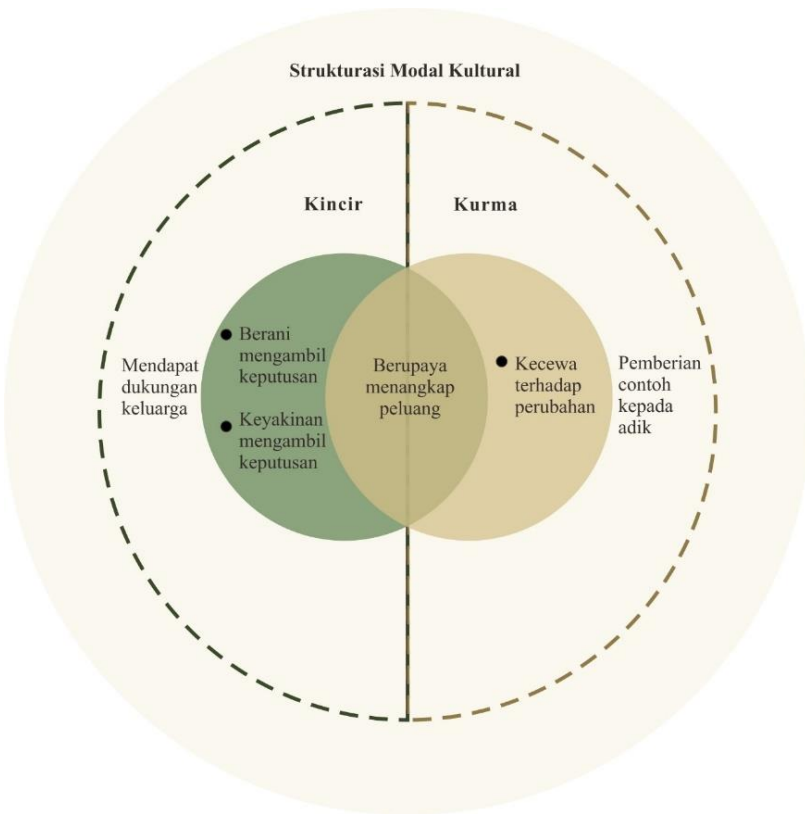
Strukturasi Modal Kultural

Kincir

Kurma

Mendapat dukungan keluarga

Berani mengambil keputusan

Keyakinan mengambil keputusan

Berupaya menangkap peluang

Kecewa terhadap perubahan

Pemberian contoh kepada adik